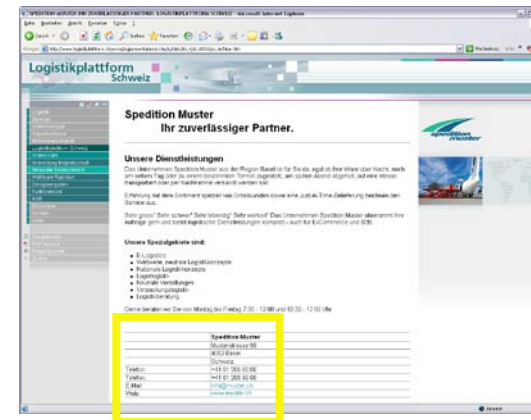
Logistikplattform Schweiz

Spedition Muster
Ihr zuverlässiger Partner.

Unsere Dienstleistungen

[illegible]

Unsere Spezialgebiete sind:

- E-Logistics
- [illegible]
- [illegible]
- Lagerlogistik
- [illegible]
- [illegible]
- Logistikberatung

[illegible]

| | Spedition Muster |
|---|---|
| | Musterstrasse 99 |
| | 4052 Basel |
| | Schweiz |
| Telefon | +41 61 266 00 00 |
| Telefax | +41 61 266 00 00 |
| E-Mail | info@muster.ch |
| Web | www.muster.ch |